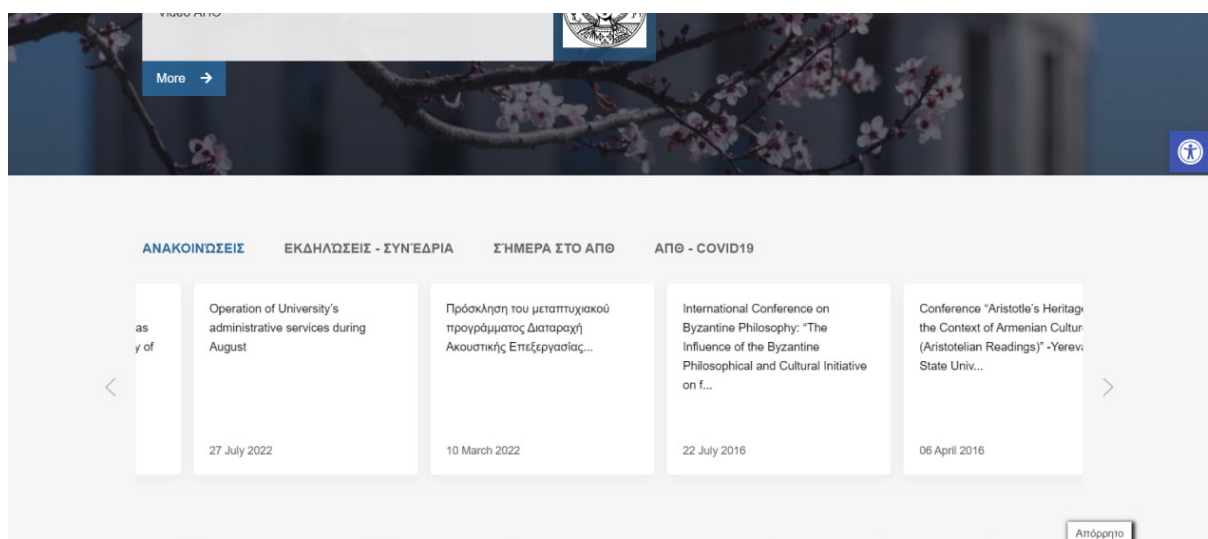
Video ΑΠΘ

More →

ΑΝΑΚΟΙΝΏΣΕΙΣ   ΕΚΔΗΛΏΣΕΙΣ - ΣΥΝΈΔΡΙΑ   ΣΉΜΕΡΑ ΣΤΟ ΑΠΘ   ΑΠΘ - COVID19

as
y of

Operation of University's administrative services during August

27 July 2022

Πρόσκληση του μεταπτυχιακού προγράμματος Διαταραχή Ακουστικής Επεξεργασίας...

10 March 2022

International Conference on Byzantine Philosophy: "The Influence of the Byzantine Philosophical and Cultural Initiative on f...

22 July 2016

Conference "Aristotle's Heritag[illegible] the Context of Armenian Cultur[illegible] (Aristotelian Readings)" -Yerev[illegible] State Univ...

06 April 2016

Απόρρητο